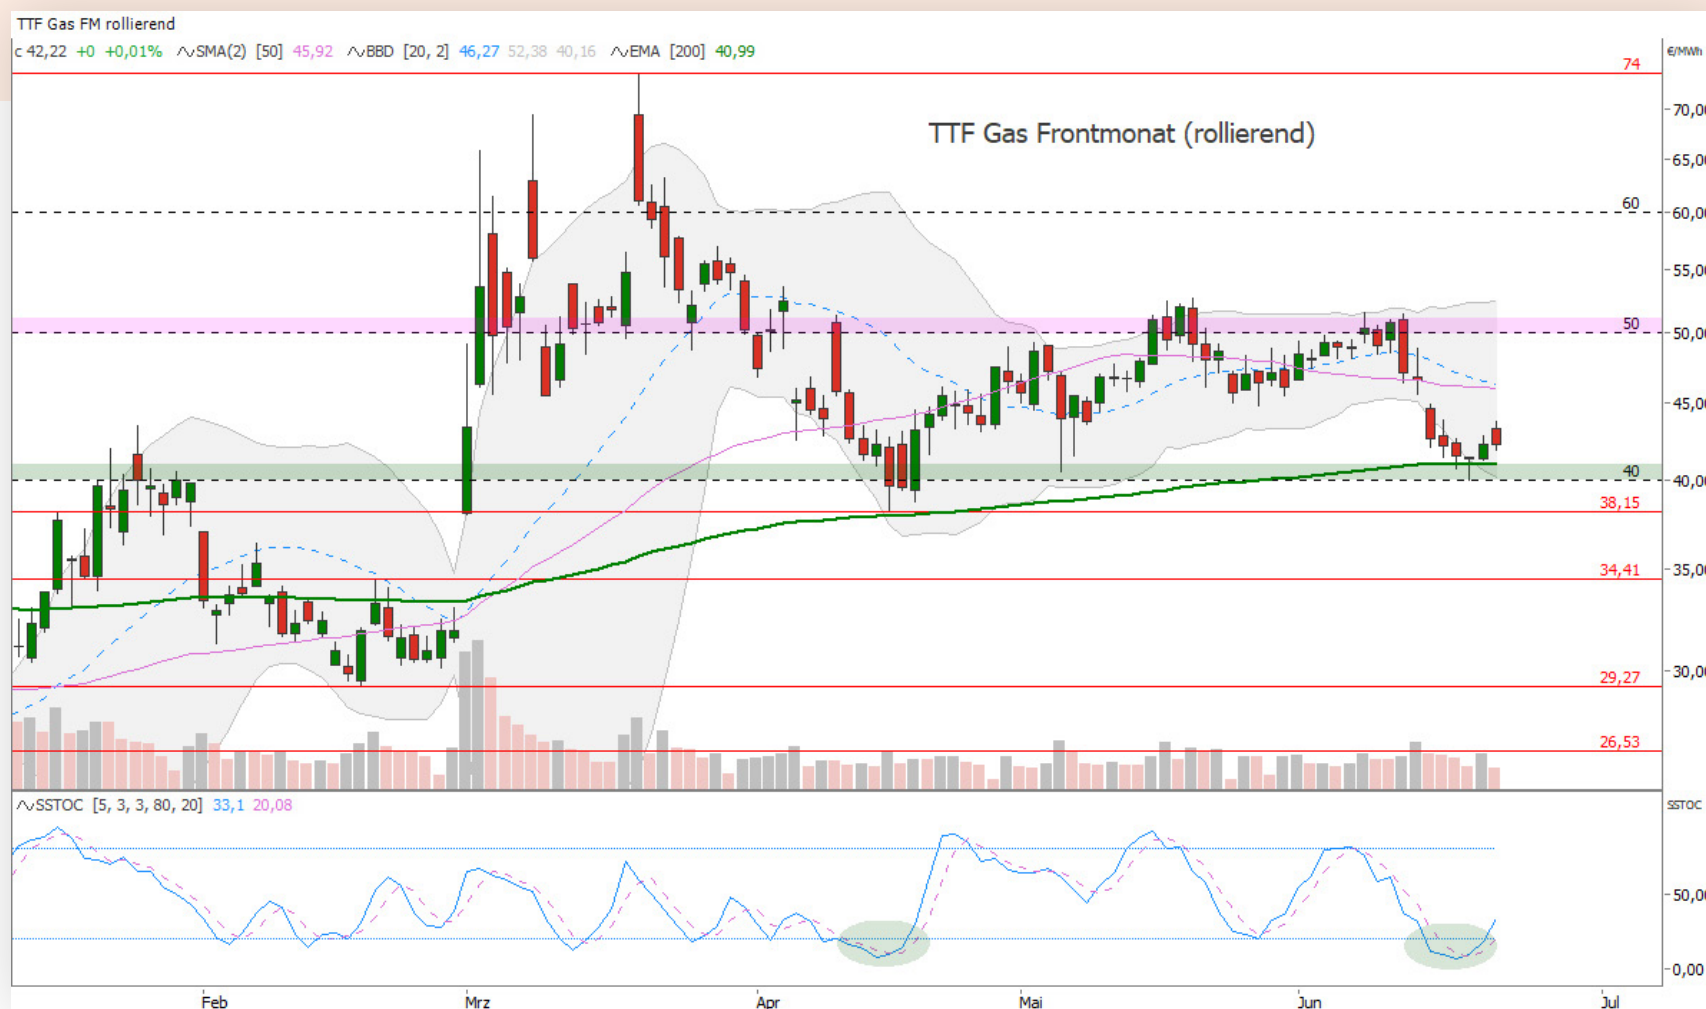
TTF Gas FM rollierend

c 42,22 +0 +0,01% SMA(2) [50] 45,92 BBD [20, 2] 46,27 52,38 40,16 EMA [200] 40,99

TTF Gas Frontmonat (rollierend)

€/MWh

74
70,00
65,00
60
60,00
55,00
50
50,00
45,00
40
40,00
38,15
35,00
34,41
30,00
29,27
26,53

SSTOC [5, 3, 3, 80, 20] 33,1 20,08

SSTOC
50,00
0,00

Feb
Mrz
Apr
Mai
Jun
Jul